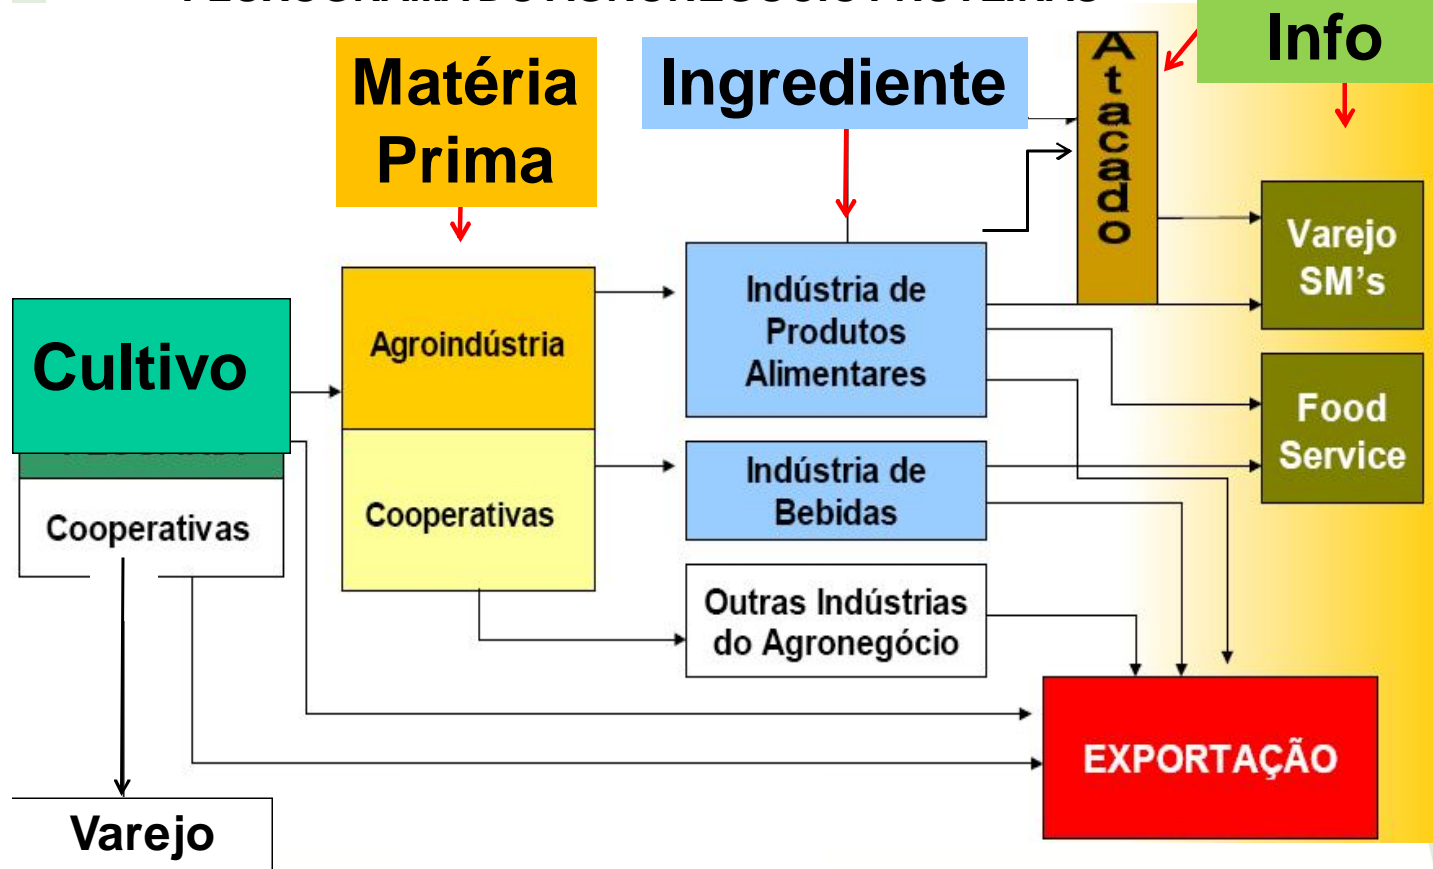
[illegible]

Matéria Prima

Ingrediente

Atacado

Info

Cultivo

Agroindústria

Cooperativas

Cooperativas

Indústria de Produtos Alimentares

Indústria de Bebidas

Outras Indústrias do Agronegócio

Varejo SM's

Food Service

EXPORTAÇÃO

Varejo